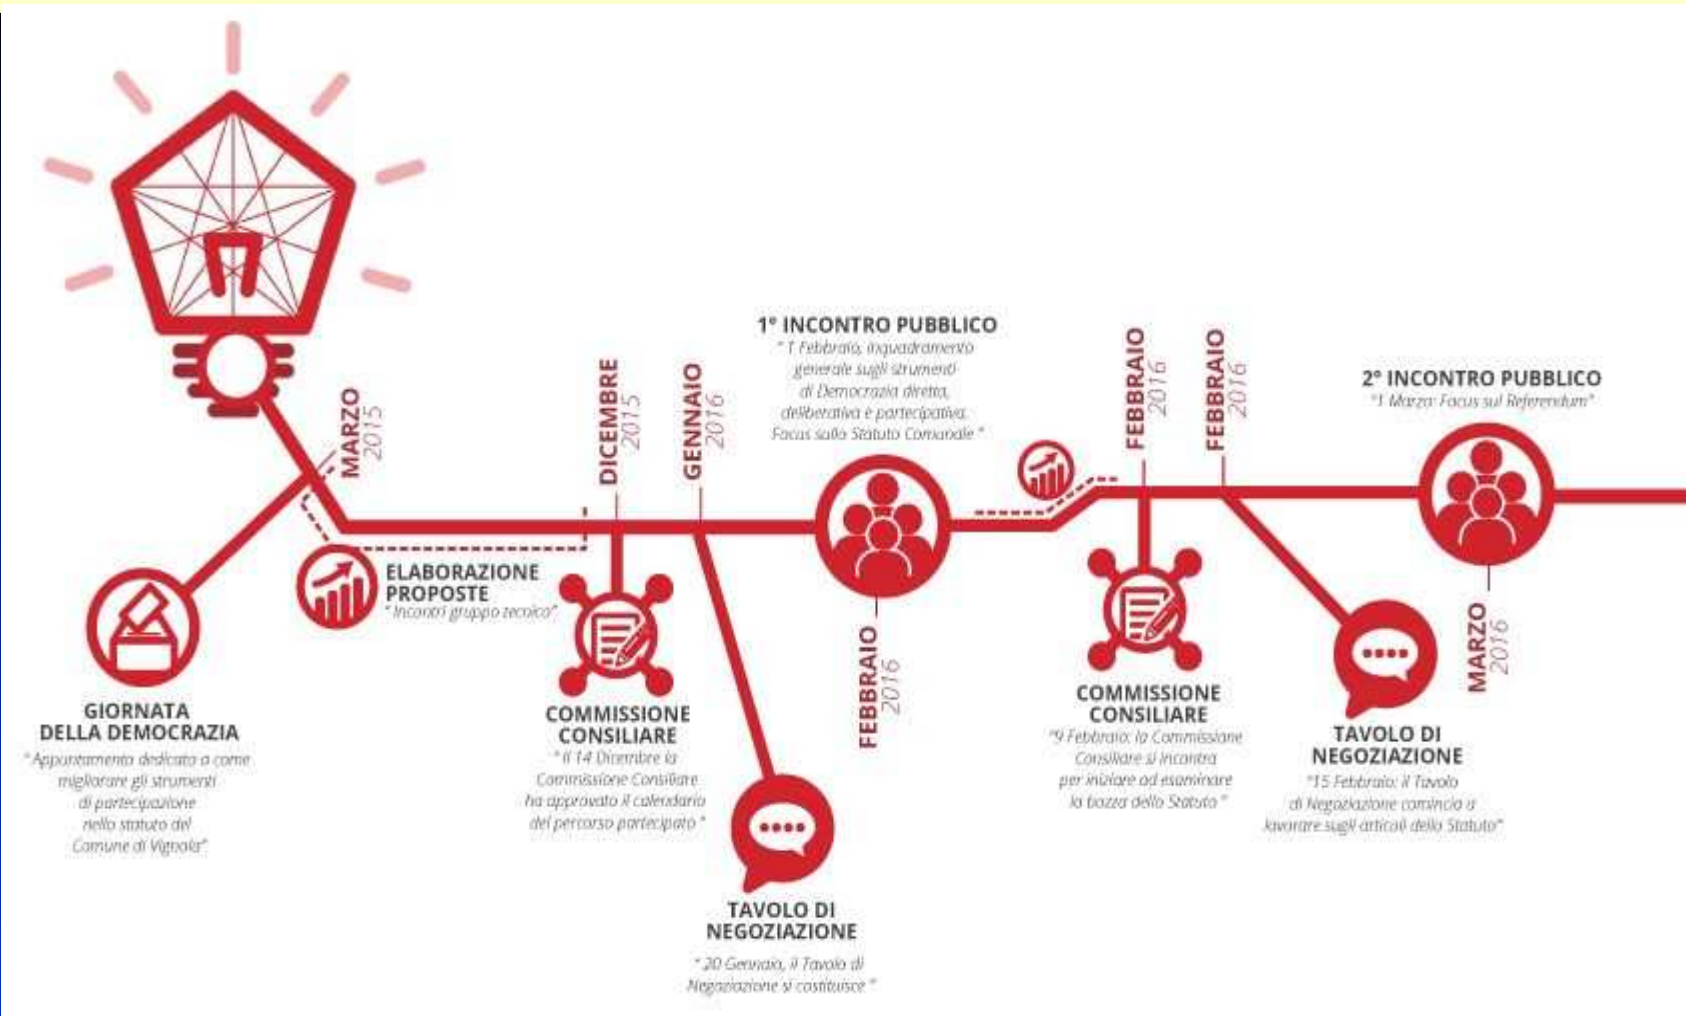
MARZO 2015

GIORNATA DELLA DEMOCRAZIA
"Appuntamento dedicato a come migliorare gli strumenti di partecipazione nello statuto del Comune di Vignola"

ELABORAZIONE PROPOSTE
"Incontri gruppo tecnico"

DICEMBRE 2015

COMMISSIONE CONSILIARE
"Il 14 Dicembre la Commissione Consiliare ha approvato il calendario del percorso partecipato"

GENNAIO 2016

TAVOLO DI NEGOZIAZIONE
"20 Gennaio, il Tavolo di Negoziazione si costituisce"

1° INCONTRO PUBBLICO
"1 Febbraio, inquadramento generale sugli strumenti di Democrazia diretta, deliberativa e partecipativa. Focus sullo Statuto Comunale"

FEBBRAIO 2016

FEBBRAIO 2016

COMMISSIONE CONSILIARE
"9 Febbraio: la Commissione Consiliare si incontra per iniziare ad esaminare la bozza dello Statuto"

FEBBRAIO 2016

TAVOLO DI NEGOZIAZIONE
"15 Febbraio: il Tavolo di Negoziazione comincia a lavorare sugli articoli dello Statuto"

2° INCONTRO PUBBLICO
"1 Marzo: Focus sul Referendum"

MARZO 2016